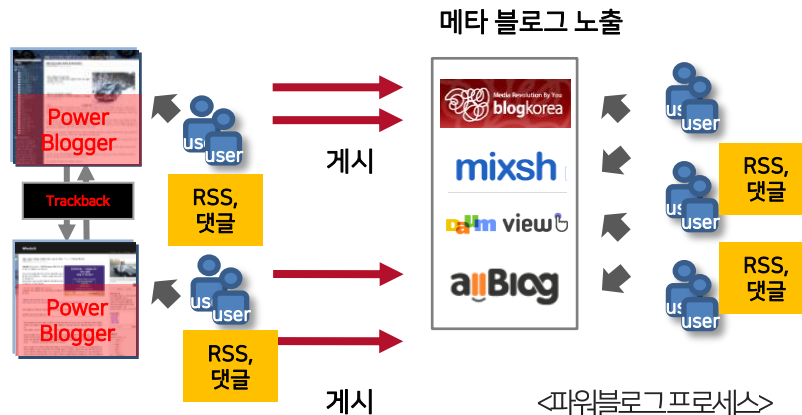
메타 블로그 노출

Power Blogger

Trackback

Power Blogger

user user

RSS, 댓글

user user

RSS, 댓글

게시

게시

Media Revolution By You blogkorea

mixsh

Daum view

allBlog

user user

RSS, 댓글

user user

RSS, 댓글

user user

<파워블로그 프로세스>